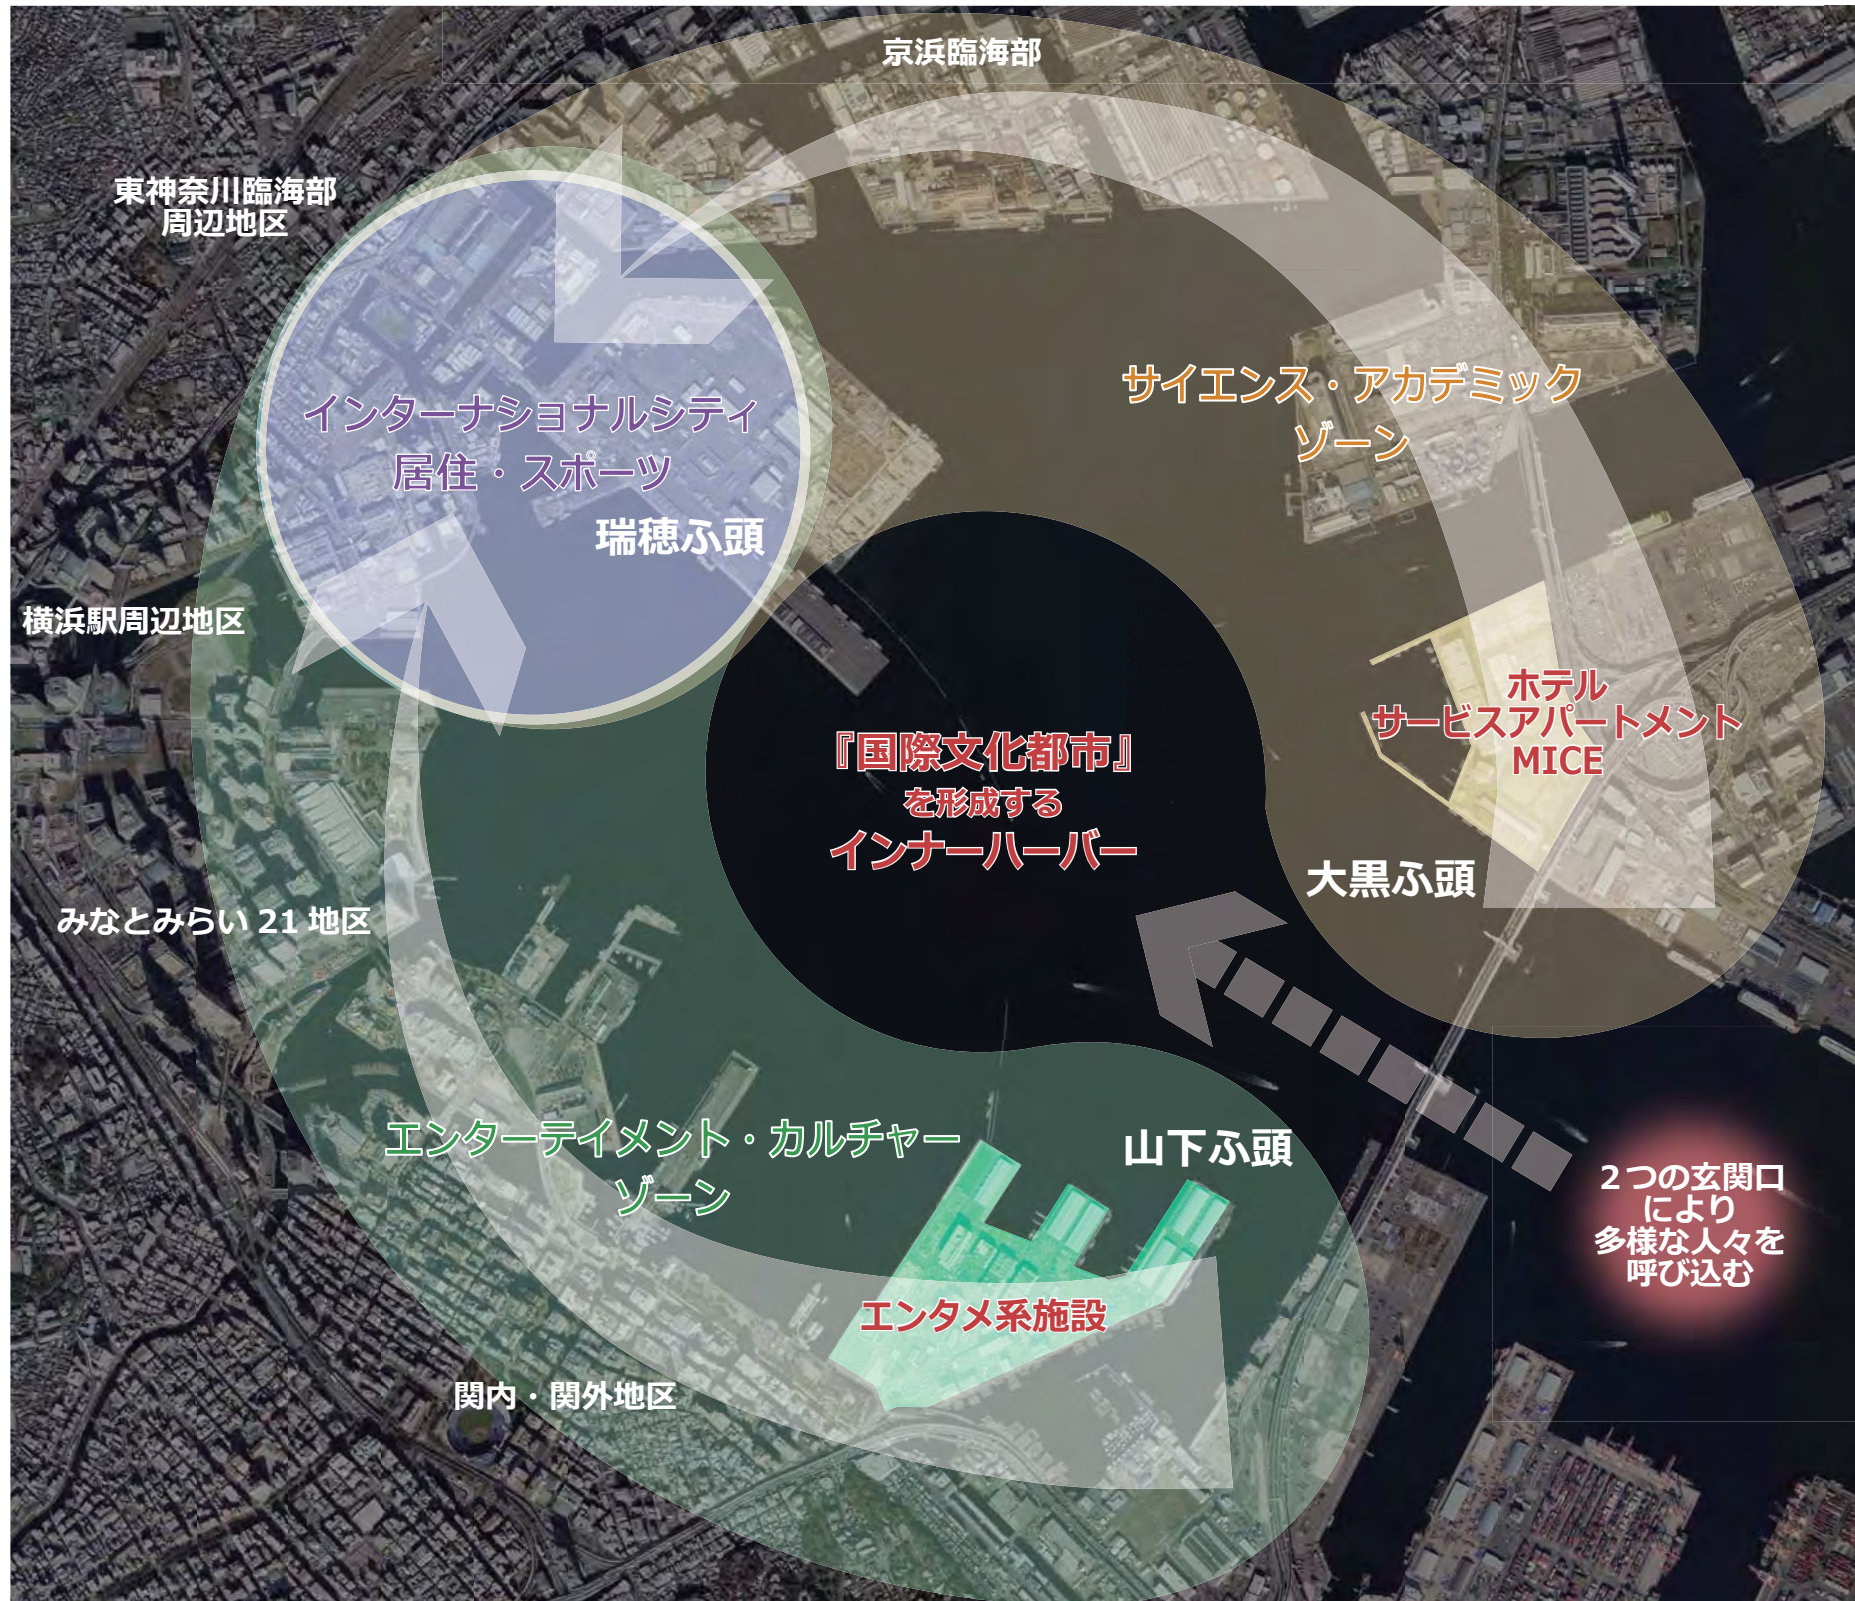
京浜臨海部

東神奈川臨海部
周辺地区

インターナショナルシティ
居住・スポーツ

瑞穂ふ頭

サイエンス・アカデミック
ゾーン

横浜駅周辺地区

ホテル
サービスアパートメント
MICE

『国際文化都市』
を形成する
インナーハーバー

大黒ふ頭

みなとみらい 21 地区

エンターテイメント・カルチャー
ゾーン

山下ふ頭

２つの玄関口
により
多様な人々を
呼び込む

エンタメ系施設

関内・関外地区